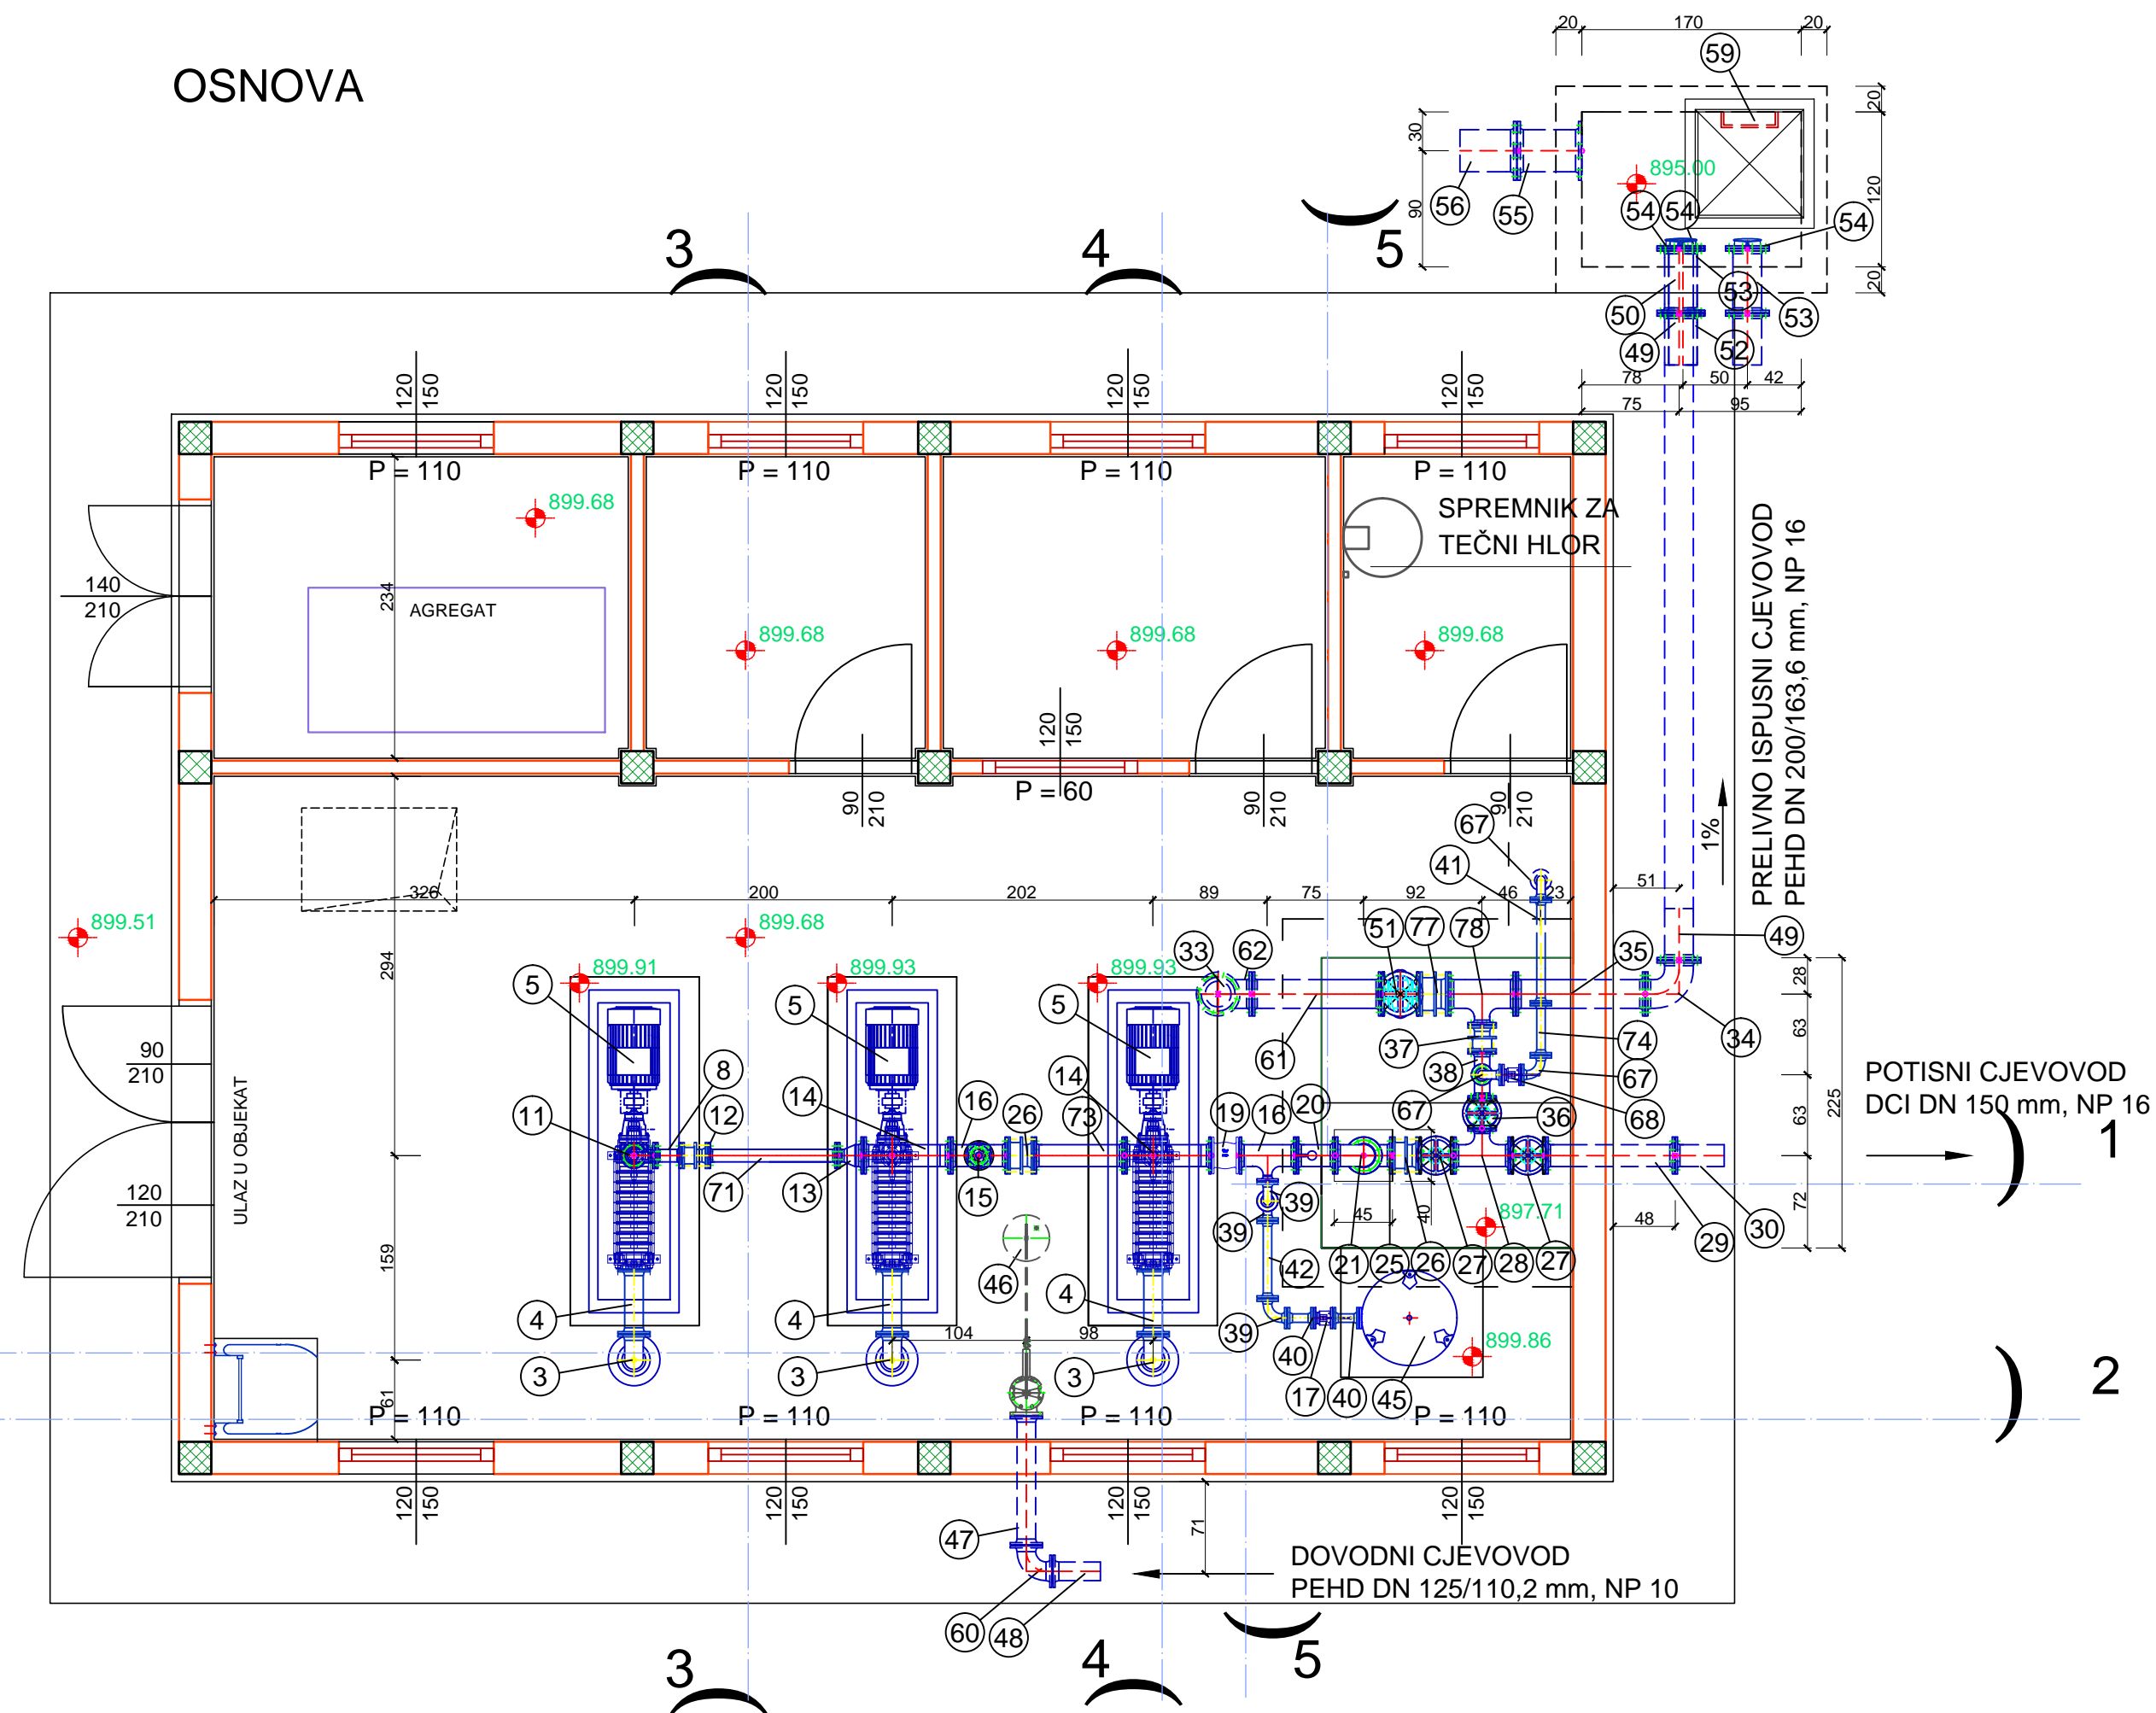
OSNOVA

3
4
5

P = 110
P = 110
P = 110
P = 110

SPREMNIK ZA TEČNI HLOR

AGREGAT

899.68
899.68
899.68
899.68
899.68
899.51
899.91
899.93
899.93
895.00
897.71
899.86

140
210
90
210
120
210

ULAZ U OBJEKAT

P = 60

PRELIVNO ISPUSNI CJEVOVOD
PEHD DN 200/163,6 mm, NP 16

1%

POTISNI CJEVOVOD
DCI DN 150 mm, NP 16

1
2

DOVODNI CJEVOVOD
PEHD DN 125/110,2 mm, NP 10

P = 110
P = 110
P = 110
P = 110

3
4
5

20 170 20
30 90
20 120 20
78 50 42
75 95
326 200 202 89 75 92 46 23 51
28 63 63 72 225
45 40 48
234 294 159 61
104 98 71
120 150
90 210

59 56 55 54 54 54 53 53 50 49 52 49
67 41 51 77 78 35 34 74 67 68 36 37 38 67
33 62 61 19 16 20 39 39 42 39 40 17 40 45 21 25 26 27 28 27 29 30
5 5 5 8 11 12 71 14 13 16 26 15 14 73 4 4 4 3 3 3 46 47 60 48